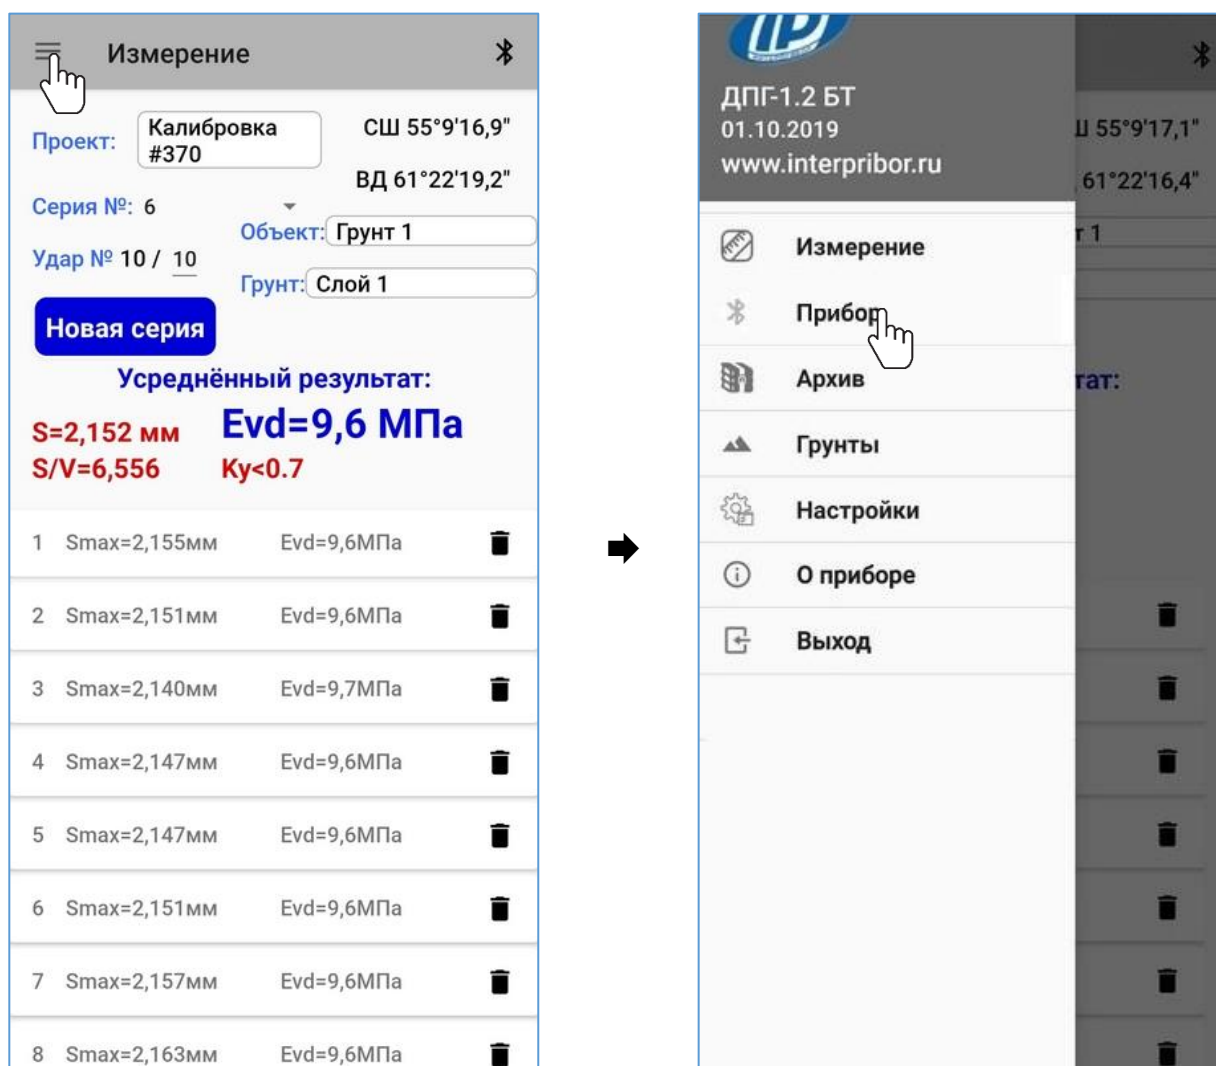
Измерение

Проект: Калибровка #370

СШ 55°9'16,9"

ВД 61°22'19,2"

Серия №: 6

Объект: Грунт 1

Удар № 10 / 10

Грунт: Слой 1

Новая серия

Усреднённый результат:

S=2,152 мм

Evd=9,6 МПа

S/V=6,556

Ky<0.7

| | | |
|---|---|---|
| 1 | Smax=2,155мм | Evd=9,6МПа |
| 2 | Smax=2,151мм | Evd=9,6МПа |
| 3 | Smax=2,140мм | Evd=9,7МПа |
| 4 | Smax=2,147мм | Evd=9,6МПа |
| 5 | Smax=2,147мм | Evd=9,6МПа |
| 6 | Smax=2,151мм | Evd=9,6МПа |
| 7 | Smax=2,157мм | Evd=9,6МПа |
| 8 | Smax=2,163мм | Evd=9,6МПа |

ДПГ-1.2 БТ
01.10.2019
www.interpribor.ru

Ш 55°9'17,1"
61°22'16,4"
т 1
тат:

Измерение
Прибор
Архив
Грунты
Настройки
О приборе
Выход